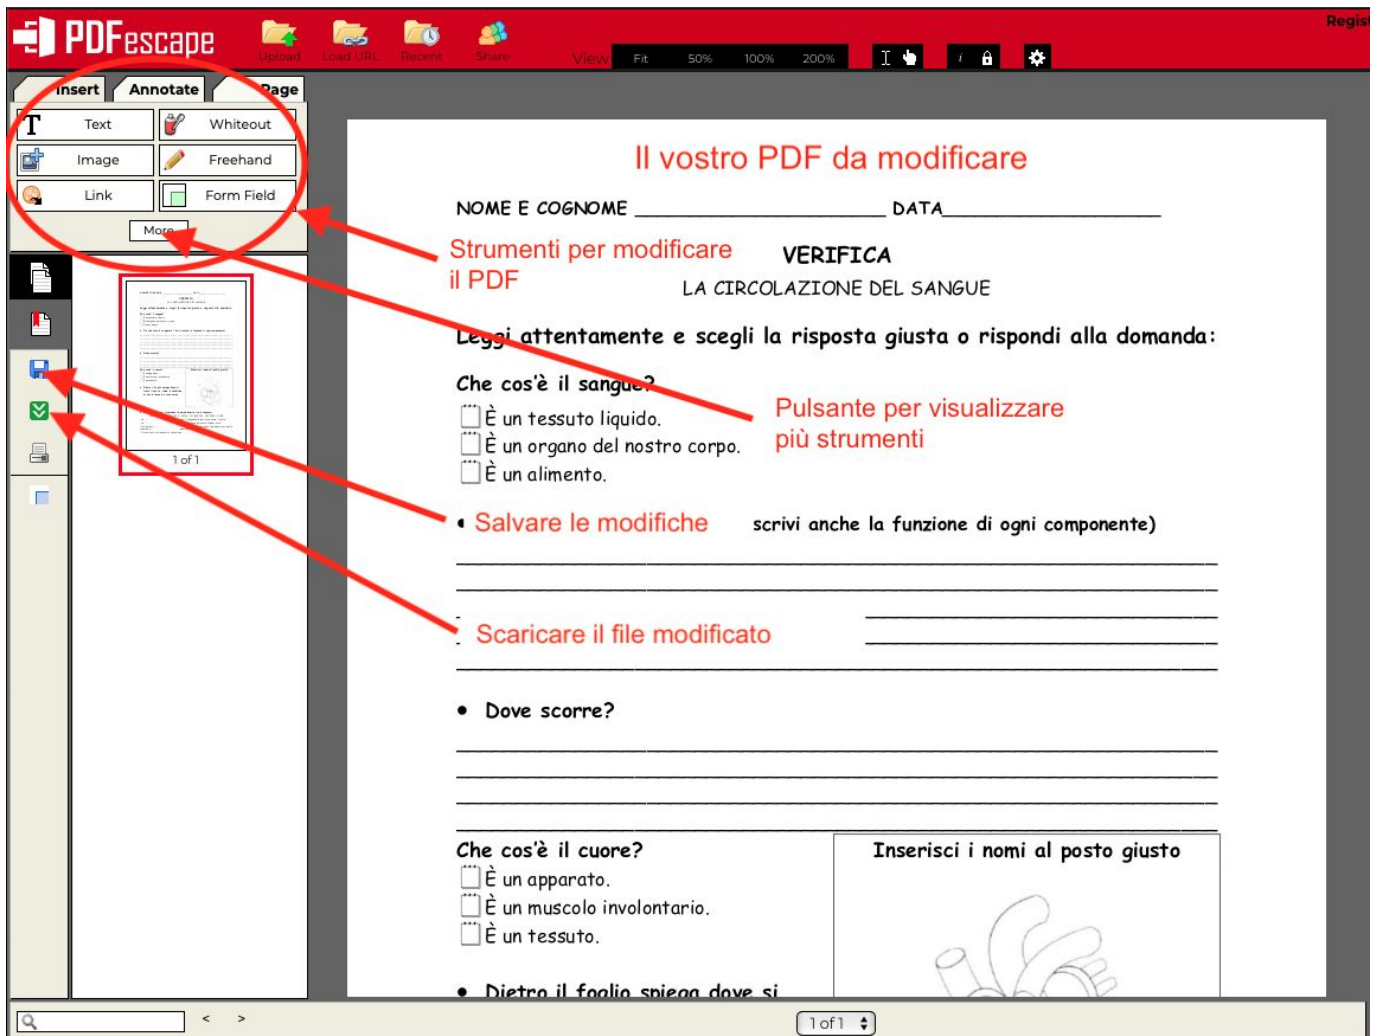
PDFescape

Upload Load URL Recent Share

View Fit 50% 100% 200%

Regis

Insert Annotate Page

Text Whiteout
Image Freehand
Link Form Field
More

1 of 1

Il vostro PDF da modificare

NOME E COGNOME ______________________ DATA__________________

Strumenti per modificare il PDF

VERIFICA

LA CIRCOLAZIONE DEL SANGUE

Leggi attentamente e scegli la risposta giusta o rispondi alla domanda:

Che cos'è il sangue?

È un tessuto liquido.
È un organo del nostro corpo.
È un alimento.

Pulsante per visualizzare più strumenti

Salvare le modifiche

scrivi anche la funzione di ogni componente)

Scaricare il file modificato

• Dove scorre?

Che cos'è il cuore?

È un apparato.
È un muscolo involontario.
È un tessuto.

Inserisci i nomi al posto giusto

• Dietro il foglio spiega dove si

1 of 1